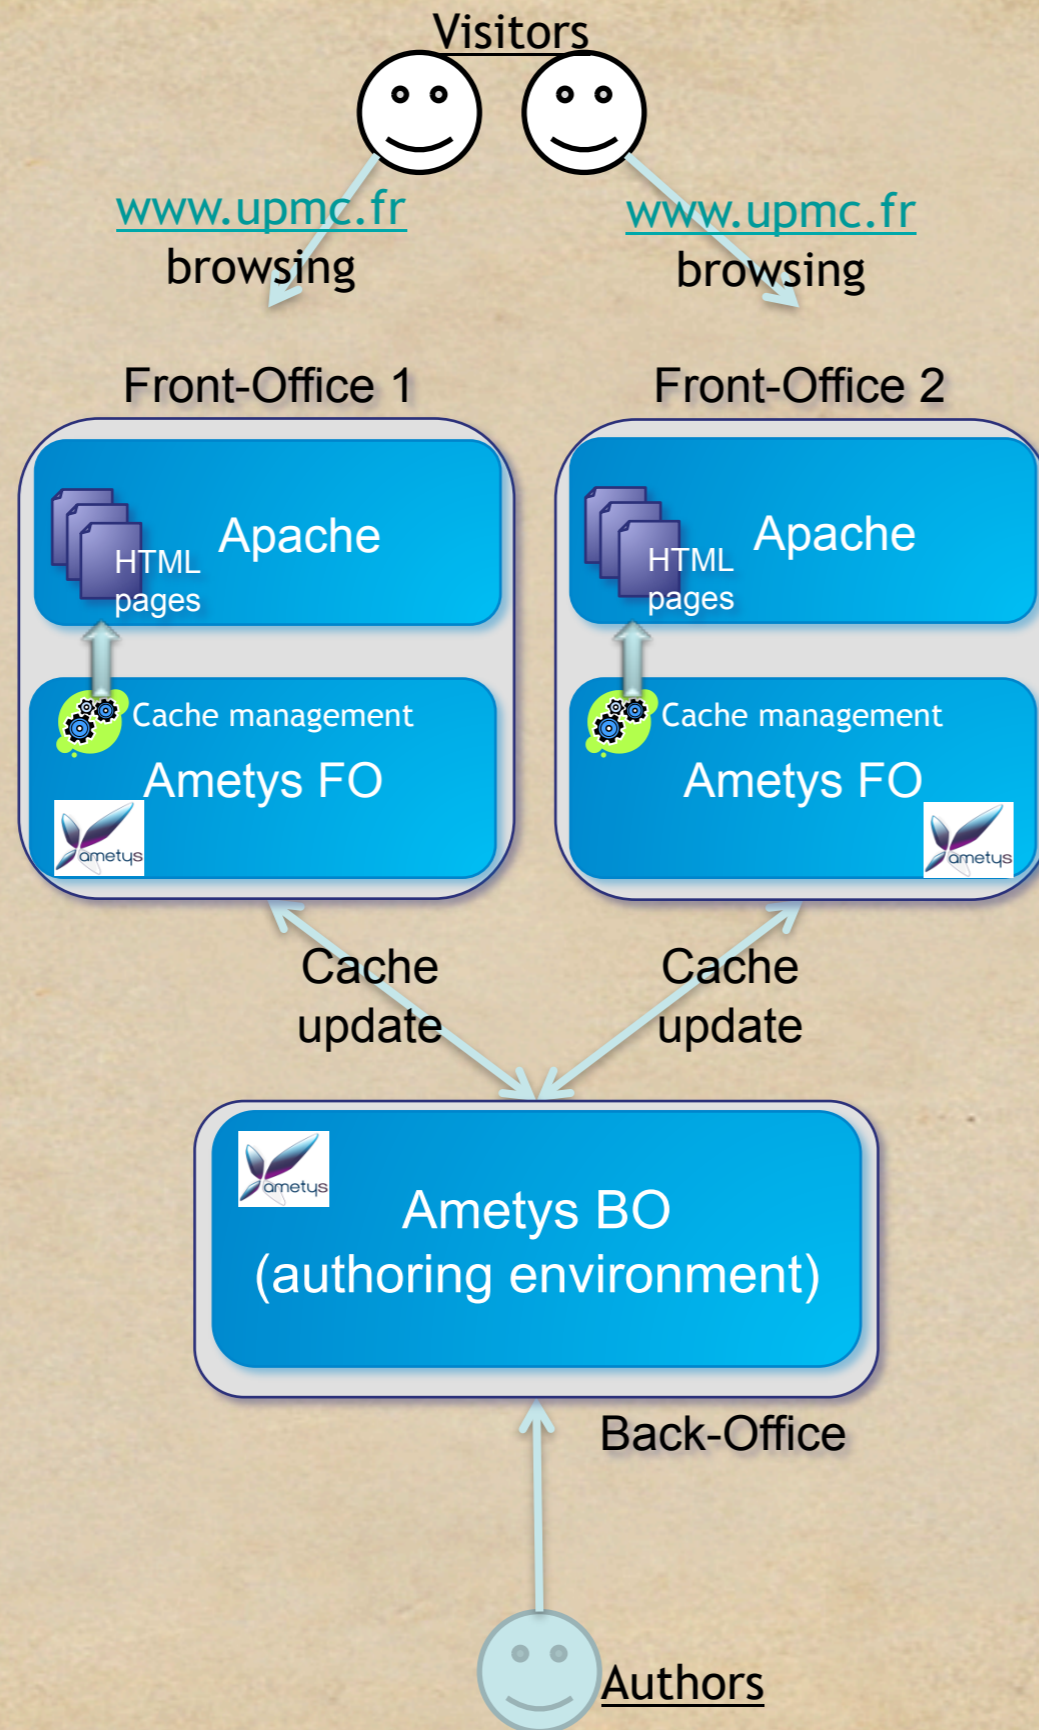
Visitors

www.upmc.fr
browsing

www.upmc.fr
browsing

Front-Office 1

HTML pages

Apache

Cache management

Ametys FO

ametys

Front-Office 2

HTML pages

Apache

Cache management

Ametys FO

ametys

Cache update

Cache update

ametys

Ametys BO
(authoring environment)

Back-Office

Authors